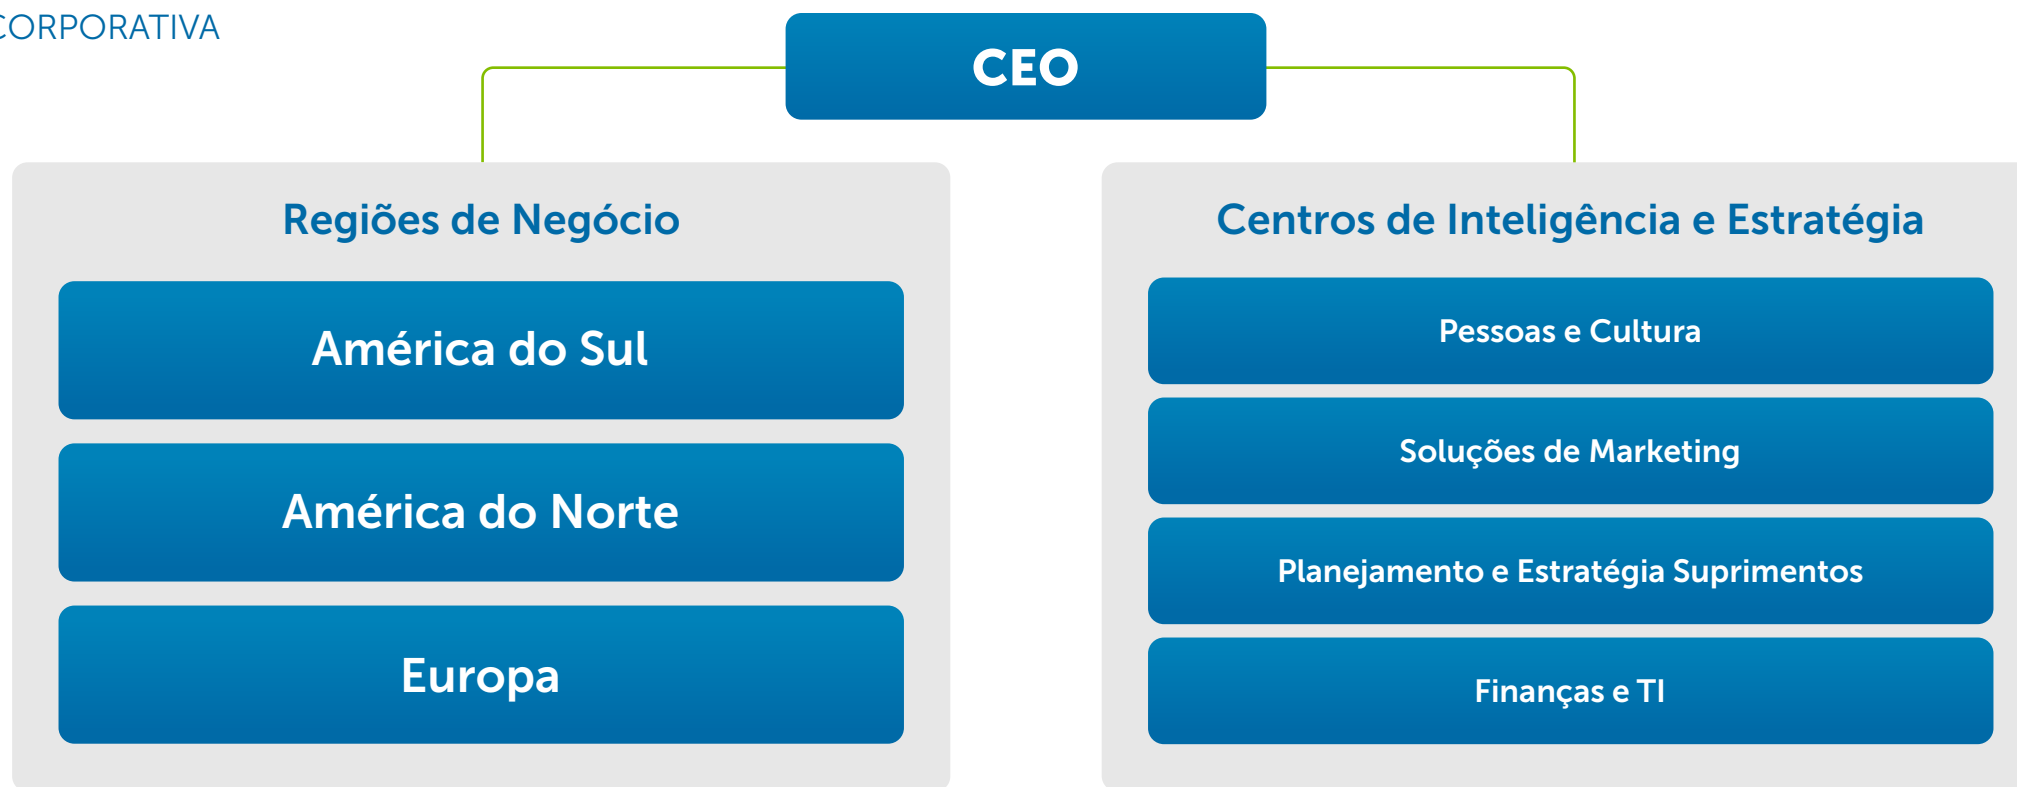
CORPORATIVA

CEO

Regiões de Negócio

América do Sul

América do Norte

Europa

Centros de Inteligência e Estratégia

Pessoas e Cultura

Soluções de Marketing

Planejamento e Estratégia Suprimentos

Finanças e TI